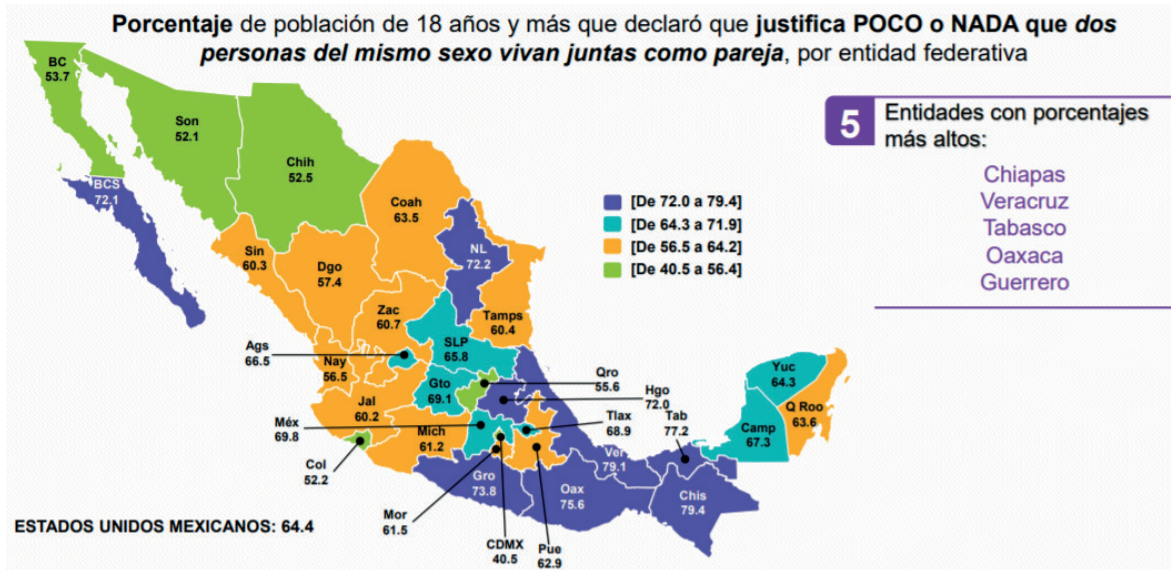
**Porcentaje** de población de 18 años y más que declaró que **justifica POCO o NADA que *dos personas del mismo sexo vivan juntas como pareja***, por entidad federativa

5 Entidades con porcentajes más altos:

Chiapas
Veracruz
Tabasco
Oaxaca
Guerrero

[De 72.0 a 79.4]
[De 64.3 a 71.9]
[De 56.5 a 64.2]
[De 40.5 a 56.4]

BC 53.7
Son 52.1
Chih 52.5
BCS 72.1
Coah 63.5
Sin 60.3
NL 72.2
Dgo 57.4
Zac 60.7
Tamps 60.4
Ags 66.5
SLP 65.8
Nay 56.5
Qro 55.6
Gto 69.1
Hgo 72.0
Jal 60.2
Yuc 64.3
Q Roo 63.6
Méx 69.8
Mich 61.2
Tlax 68.9
Tab 77.2
Camp 67.3
Col 52.2
Ver 79.1
Gro 73.8
Oax 75.6
Chis 79.4
Mor 61.5
CDMX 40.5
Pue 62.9

ESTADOS UNIDOS MEXICANOS: 64.4